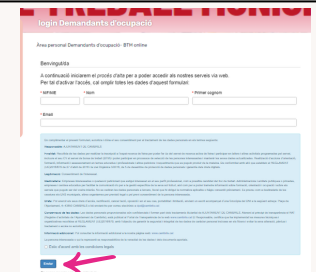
login Demandants d'ocupació

Àrea personal Demandants d'ocupació - BTH online

Benvinguda

A continuació iniciarem el procés d'alta per a poder accedir als nostres serveis via web. Per tal d'activar l'accés, cal omplir totes les dades d'aquest formulari:

* NIF/NIE

* Nom

* Primer cognom

* Email

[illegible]

Enviar